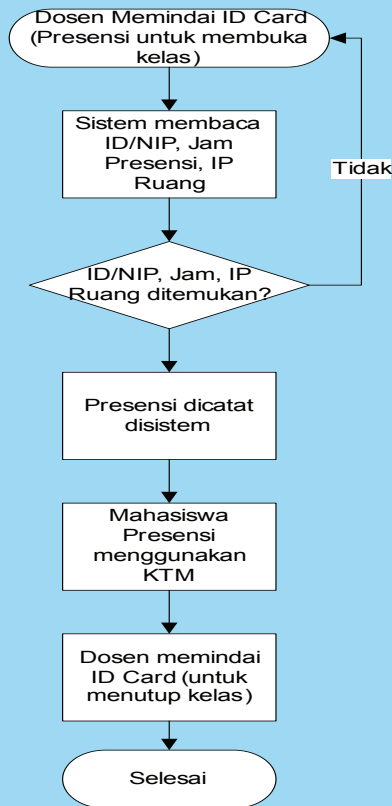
Dosen Memindai ID Card (Presensi untuk membuka kelas)

Sistem membaca ID/NIP, Jam Presensi, IP Ruang

Tidak

ID/NIP, Jam, IP Ruang ditemukan?

Presensi dicatat disistem

Mahasiswa Presensi menggunakan KTM

Dosen memindai ID Card (untuk menutup kelas)

Selesai